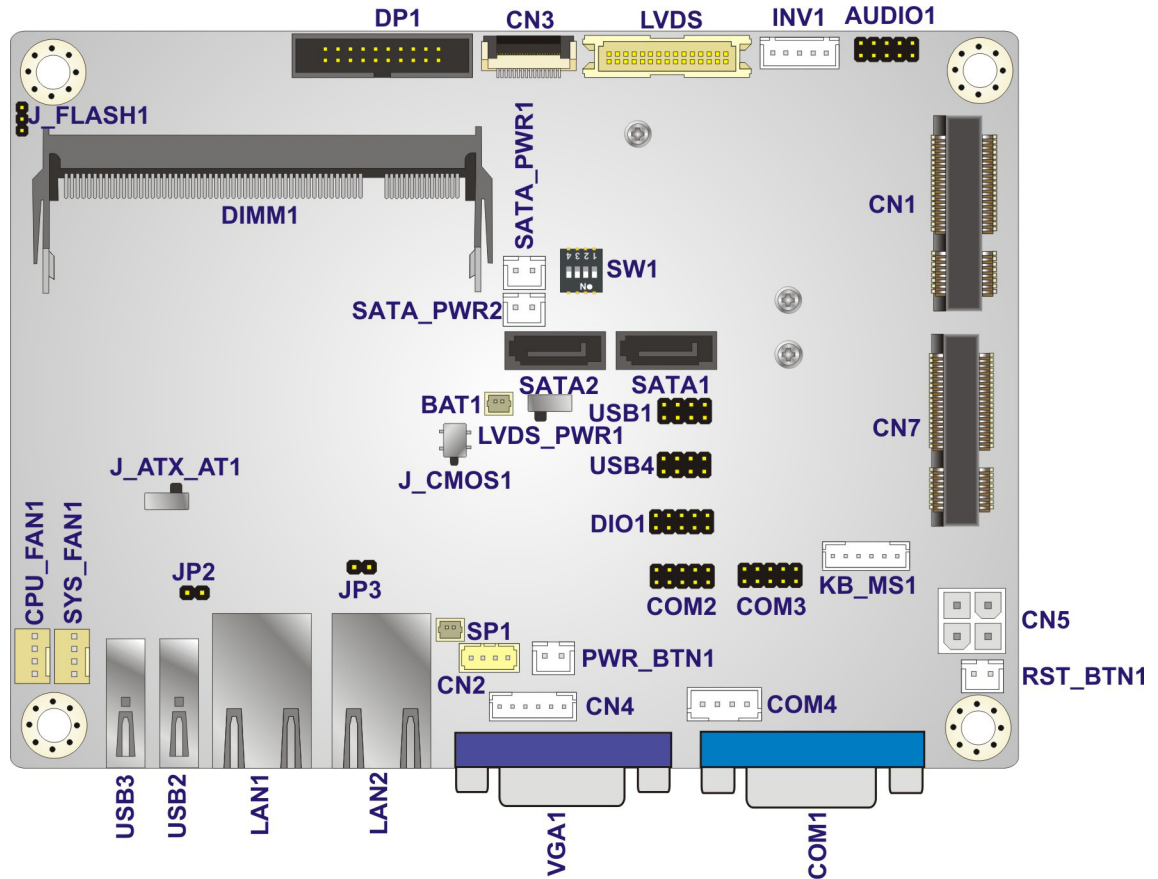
DP1
CN3
LVDS
INV1
AUDIO1
J_FLASH1
DIMM1
SATA_PWR1
1 2 3 4
ON
SW1
CN1
SATA_PWR2
SATA2
SATA1
BAT1
USB1
LVDS_PWR1
CN7
J_ATX_AT1
J_CMOS1
USB4
DIO1
CPU_FAN1
SYS_FAN1
JP2
JP3
COM2
COM3
KB_MS1
CN5
SP1
PWR_BTN1
RST_BTN1
CN2
CN4
COM4
USB3
USB2
LAN1
LAN2
VGA1
COM1